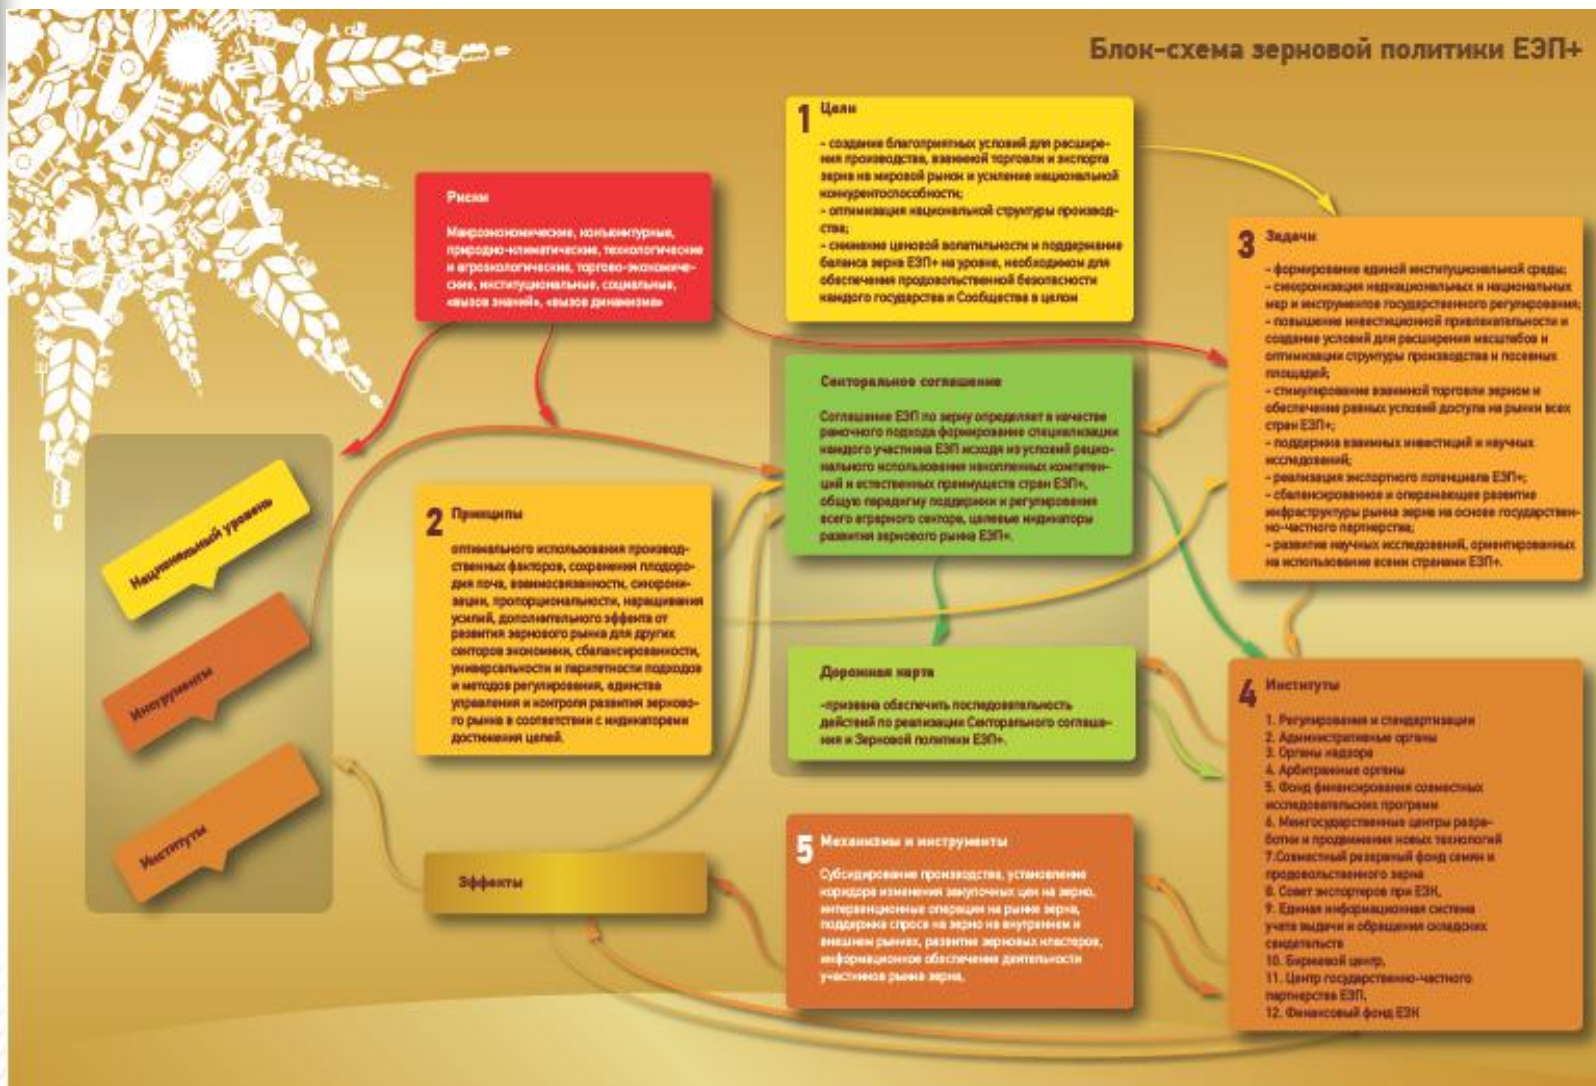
Блок-схема зерновой политики ЕЭП+

1 Цели

- создание благоприятных условий для расширения производства, взаимной торговли и экспорта зерна на мировой рынок и усиление национальной конкурентоспособности;
- оптимизация национальной структуры производства;
- снижение ценовой волатильности и поддержание баланса зерна ЕЭП+ на уровне, необходимом для обеспечения продовольственной безопасности каждого государства и Сообщества в целом

Риски

Макроэкономические, конъюнктурные, природно-климатические, технологические и агроэкологические, торгово-экономические, институциональные, социальные, «вызов знаний», «вызов динамизма»

3 Задачи

- формирование единой институциональной среды;
- синхронизация наднациональных и национальных мер и инструментов государственного регулирования;
- повышение инвестиционной привлекательности и создание условий для расширения масштабов и оптимизации структуры производства и посевных площадей;
- стимулирование взаимной торговли зерном и обеспечение равных условий доступа на рынки всех стран ЕЭП+;
- поддержка взаимных инвестиций и научных исследований;
- реализация экспортного потенциала ЕЭП+;
- сбалансированное и опережающее развитие инфраструктуры рынка зерна на основе государственно-частного партнерства;
- развитие научных исследований, ориентированных на использование всеми странами ЕЭП+.

Секторальное соглашение

Соглашение ЕЭП по зерну определяет в качестве рамочного подхода формирование специализации каждого участника ЕЭП исходя из условий рационального использования накопленных компетенций и естественных преимуществ стран ЕЭП+, общую парадигму поддержки и регулирования всего аграрного сектора, целевые индикаторы развития зернового рынка ЕЭП+.

Национальный уровень

Инструменты

Институты

2 Принципы

оптимального использования производственных факторов, сохранения плодородия почв, взаимосвязанности, синхронизации, пропорциональности, наращивания усилий, дополнительного эффекта от развития зернового рынка для других секторов экономики, сбалансированности, универсальности и паритетности подходов и методов регулирования, единства управления и контроля развития зернового рынка в соответствии с индикаторами достижения целей.

Дорожная карта

-призвана обеспечить последовательность действий по реализации Секторального соглашения и Зерновой политики ЕЭП+.

4 Институты

1. Регулирования и стандартизации
2. Административные органы
3. Органы надзора
4. Арбитражные органы
5. Фонд финансирования совместных исследовательских программ
6. Межгосударственные центры разработки и продвижения новых технологий
7.Совместный резервный фонд семян и продовольственного зерна
8. Совет экспортеров при ЕЭК,
9. Единая информационная система учета выдачи и обращения складских свидетельств
10. Биржевой центр,
11. Центр государственно-частного партнерства ЕЭП,
12. Финансовый фонд ЕЭК

Эффекты

5 Механизмы и инструменты

Субсидирование производства, установление коридора изменения закупочных цен на зерно, интервенционные операции на рынке зерна, поддержка спроса на зерно на внутреннем и внешнем рынках, развитие зерновых кластеров, информационное обеспечение деятельности участников рынка зерна.